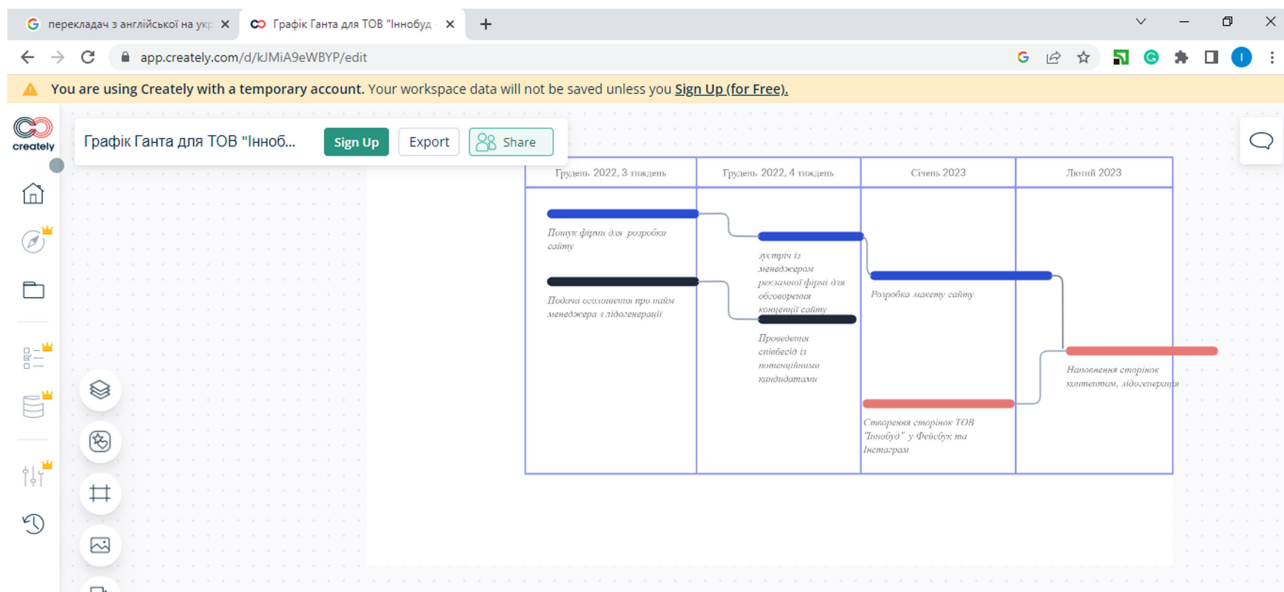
перекладач з англійської на укр ×
Графік Ганта для ТОВ "Іннобуд ×
+

app.creately.com/d/kJMiA9eWBYP/edit

You are using Creately with a temporary account. Your workspace data will not be saved unless you Sign Up (for Free).

creately

Графік Ганта для ТОВ "Інноб...
Sign Up
Export
Share

| Грудень 2022, 3 тиждень | Грудень 2022, 4 тиждень | Січень 2023 | Лютий 2023 |
|---|---|---|---|

Пошук фірми для розробки сайту

Подача оголошення про найм менеджера з лідогенерації

зустріч із менеджером рекламної фірми для обговорення концепції сайту

Проведення співбесід із потенційними кандидатами

Розробка макету сайту

Наповнення сторінок контентом, лідогенерація

Створення сторінок ТОВ "Іннобуд" у Фейсбук та Інстаграм